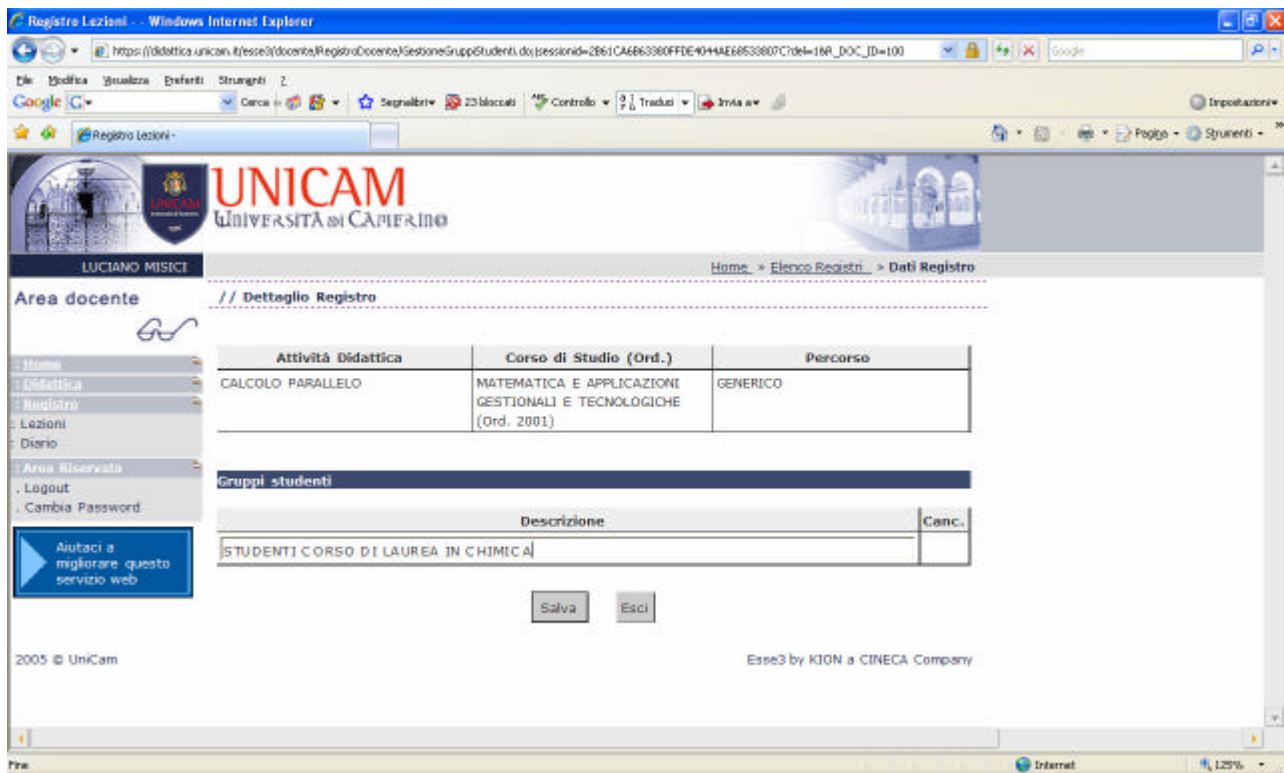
Registro Lezioni - - Windows Internet Explorer

https://didattica.unicam.it/esse3/docente/RegistroDocente/GestioneGruppiStudenti.do;jsessionid=2B61CA6B63380FFDE4044AE68533807C?del=16R_DOC_ID=100

Google

File Modifica Visualizza Preferiti Strumenti ?

Google G Cerca Segnalibri 23 bloccati Controllo Traduci Invia a Impostazioni

Registro Lezioni - Pagina Strumenti

UNICAM
Università di Camerino

LUCIANO MISICI

Home » Elenco Registri » Dati Registro

Area docente

// Dettaglio Registro

: Home
: Didattica
: Registro
: Lezioni
: Diario
: Area Riservata
. Logout
. Cambia Password

Aiutaci a migliorare questo servizio web

| Attività Didattica | Corso di Studio (Ord.) | Percorso |
|---|---|---|
| CALCOLO PARALLELO | MATEMATICA E APPLICAZIONI GESTIONALI E TECNOLOGICHE (Ord. 2001) | GENERICO |

Gruppi studenti

| Descrizione | Canc. |
|---|---|
| STUDENTI CORSO DI LAUREA IN CHIMICA | |

Salva Esci

2005 © UniCam

Esse3 by KION a CINECA Company

Fine Internet 125%